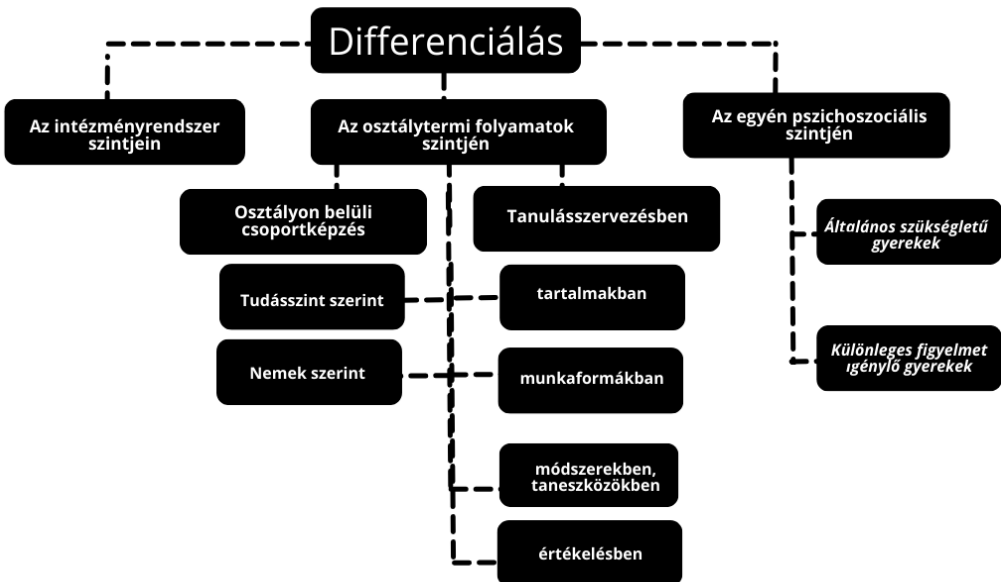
Differenciálás

Az intézményrendszer szintjein

Az osztálytermi folyamatok szintjén

Az egyén pszichoszociális szintjén

Osztályon belüli csoportképzés

Tanulásszervezésben

Általános szükségletű gyerekek

Tudásszint szerint

tartalmakban

Különleges figyelmet igénylő gyerekek

Nemek szerint

munkaformákban

módszerekben, taneszközökben

értékelésben